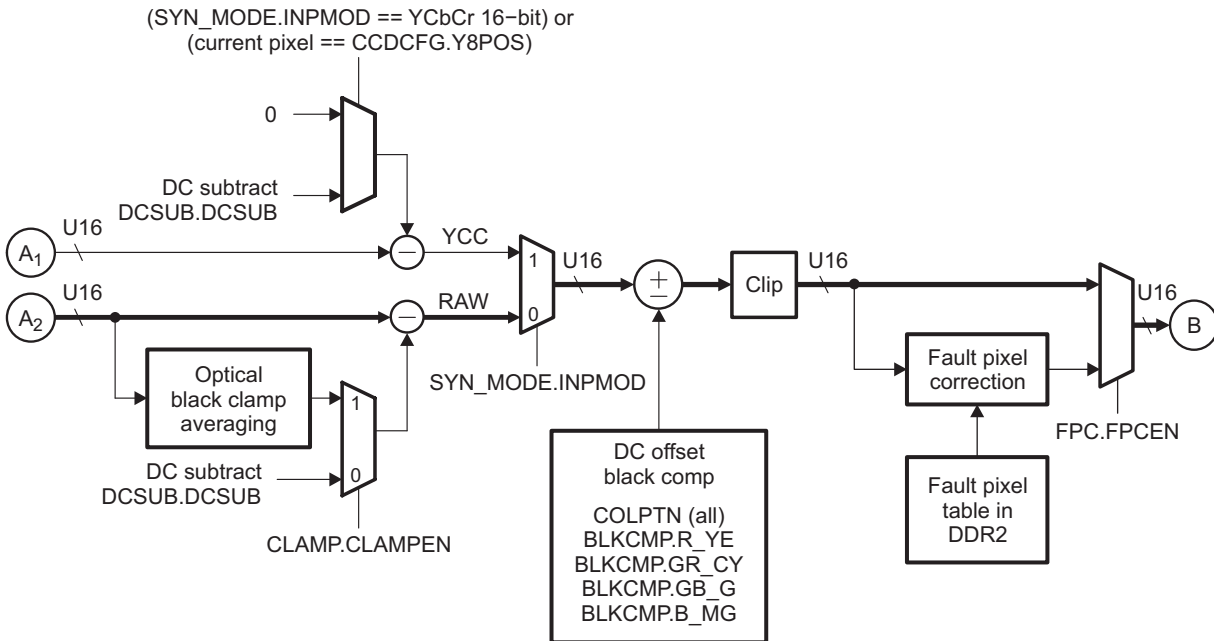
(SYN_MODE.INPMOD == YCbCr 16−bit) or
(current pixel == CCDCFG.Y8POS)

0

DC subtract
DCSUB.DCSUB

$A_1$
U16

YCC

$A_2$
U16

RAW

1
0

U16

$\pm$

Clip

U16

U16

B

Optical
black clamp
averaging

1
0

DC subtract
DCSUB.DCSUB

CLAMP.CLAMPEN

SYN_MODE.INPMOD

DC offset
black comp

COLPTN (all)
BLKCMP.R_YE
BLKCMP.GR_CY
BLKCMP.GB_G
BLKCMP.B_MG

Fault pixel
correction

FPC.FPCEN

Fault pixel
table in
DDR2